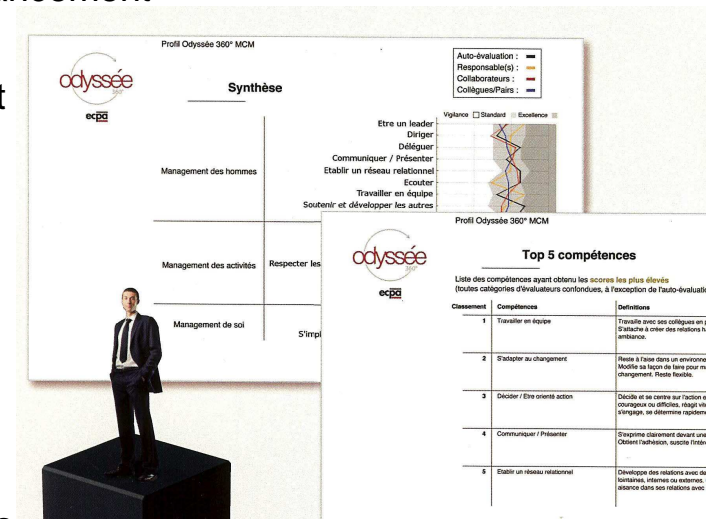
Profil Odyssée 360° MCM

odyssée 360°

ecpa

Synthèse

Auto-évaluation :
Responsable(s) :
Collaborateurs :
Collègues/Pairs :

Vigilance Standard Excellence

Management des hommes

Etre un leader
Diriger
Déléguer
Communiquer / Présenter
Etablir un réseau relationnel
Ecouter
Travailler en équipe
Soutenir et développer les autres

Management des activités

Respecter les

Management de soi

S'impl

Profil Odyssée 360° MCM

odyssée 360°

ecpa

Top 5 compétences

Liste des compétences ayant obtenu les scores les plus élevés
(toutes catégories d'évaluateurs confondues, à l'exception de l'auto-évaluatio

| Classement | Compétences | Définitions |
|---|---|---|
| 1 | Travailler en équipe | Travaille avec ses collègues en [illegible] S'attache à créer des relations h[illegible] ambiance. |
| 2 | S'adapter au changement | Reste à l'aise dans un environne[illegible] Modifie sa façon de faire pour m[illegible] changement. Reste flexible. |
| 3 | Décider / Etre orienté action | Décide et se centre sur l'action e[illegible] courageux ou difficiles, réagit vit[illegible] s'engage, se détermine rapidem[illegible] |
| 4 | Communiquer / Présenter | S'exprime clairement devant une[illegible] Obtient l'adhésion, suscite l'intér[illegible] |
| 5 | Etablir un réseau relationnel | Développe des relations avec de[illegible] lointaines, internes ou externes, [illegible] aisance dans ses relations avec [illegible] |